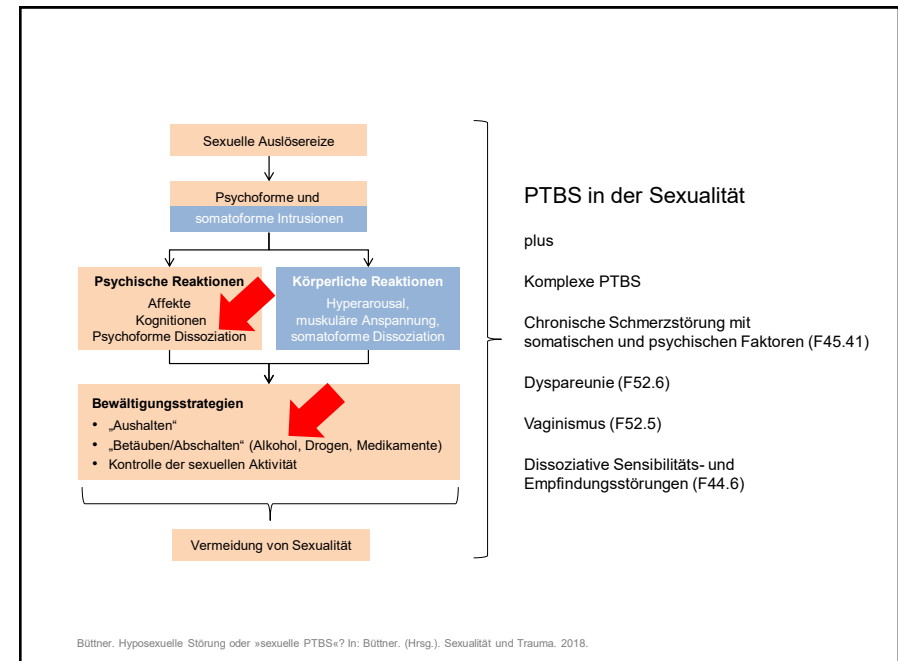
Sexuelle Auslösereize

Psychoforme und
somatoforme Intrusionen

**Psychische Reaktionen**
Affekte
Kognitionen
Psychoforme Dissoziation

**Körperliche Reaktionen**
Hyperarousal,
muskuläre Anspannung,
somatoforme Dissoziation

**Bewältigungsstrategien**
- „Aushalten"
- „Betäuben/Abschalten" (Alkohol, Drogen, Medikamente)
- Kontrolle der sexuellen Aktivität

Vermeidung von Sexualität

PTBS in der Sexualität

plus

Komplexe PTBS

Chronische Schmerzstörung mit somatischen und psychischen Faktoren (F45.41)

Dyspareunie (F52.6)

Vaginismus (F52.5)

Dissoziative Sensibilitäts- und Empfindungsstörungen (F44.6)

Büttner. Hyposexuelle Störung oder »sexuelle PTBS«? In: Büttner. (Hrsg.). Sexualität und Trauma. 2018.